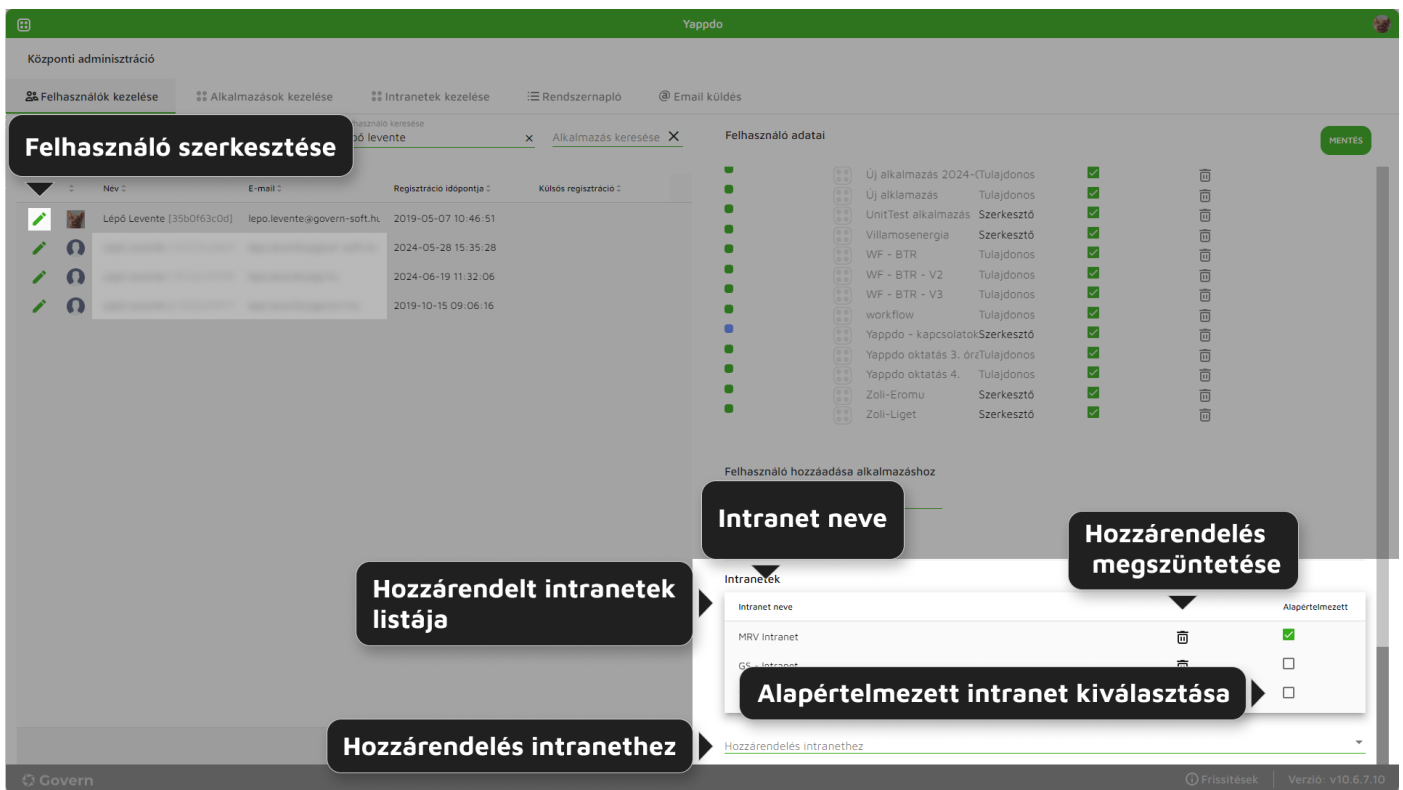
Yappdo

Központi adminisztráció

Felhasználók kezelése
Alkalmazások kezelése
Intranetek kezelése
Rendszernapló
@ Email küldés

Felhasználó szerkesztése

Felhasználó keresése
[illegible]pő levente ×
Alkalmazás keresése ×

| | | Név | E-mail | Regisztráció időpontja | Külsős regisztráció |
|---|---|---|---|---|---|
| | | Lépő Levente [35b0f63c0d] | lepo.levente@govern-soft.hu | 2019-05-07 10:46:51 | |
| | | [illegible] | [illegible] | 2024-05-28 15:35:28 | |
| | | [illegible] | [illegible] | 2024-06-19 11:32:06 | |
| | | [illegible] | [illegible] | 2019-10-15 09:06:16 | |

Felhasználó adatai

MENTÉS

Új alkalmazás 2024-( Tulajdonos
Új alklamazás Tulajdonos
UnitTest alkalmazás Szerkesztő
Villamosenergia Szerkesztő
WF - BTR Tulajdonos
WF - BTR - V2 Tulajdonos
WF - BTR - V3 Tulajdonos
workflow Tulajdonos
Yappdo - kapcsolatok Szerkesztő
Yappdo oktatás 3. örz Tulajdonos
Yappdo oktatás 4. Tulajdonos
Zoli-Eromu Szerkesztő
Zoli-Liget Szerkesztő

Felhasználó hozzáadása alkalmazáshoz

Intranet neve

Hozzárendelés megszüntetése

Hozzárendelt intranetek listája

Intranetek

| Intranet neve | | Alapértelmezett |
|---|---|---|
| MRV Intranet | | ☑ |
| GS - Intranet | | ☐ |
| | | ☐ |

Alapértelmezett intranet kiválasztása

Hozzárendelés intranethez

Hozzárendelés intranethez

Govern

Frissítések | Verzió: v10.6.7.10